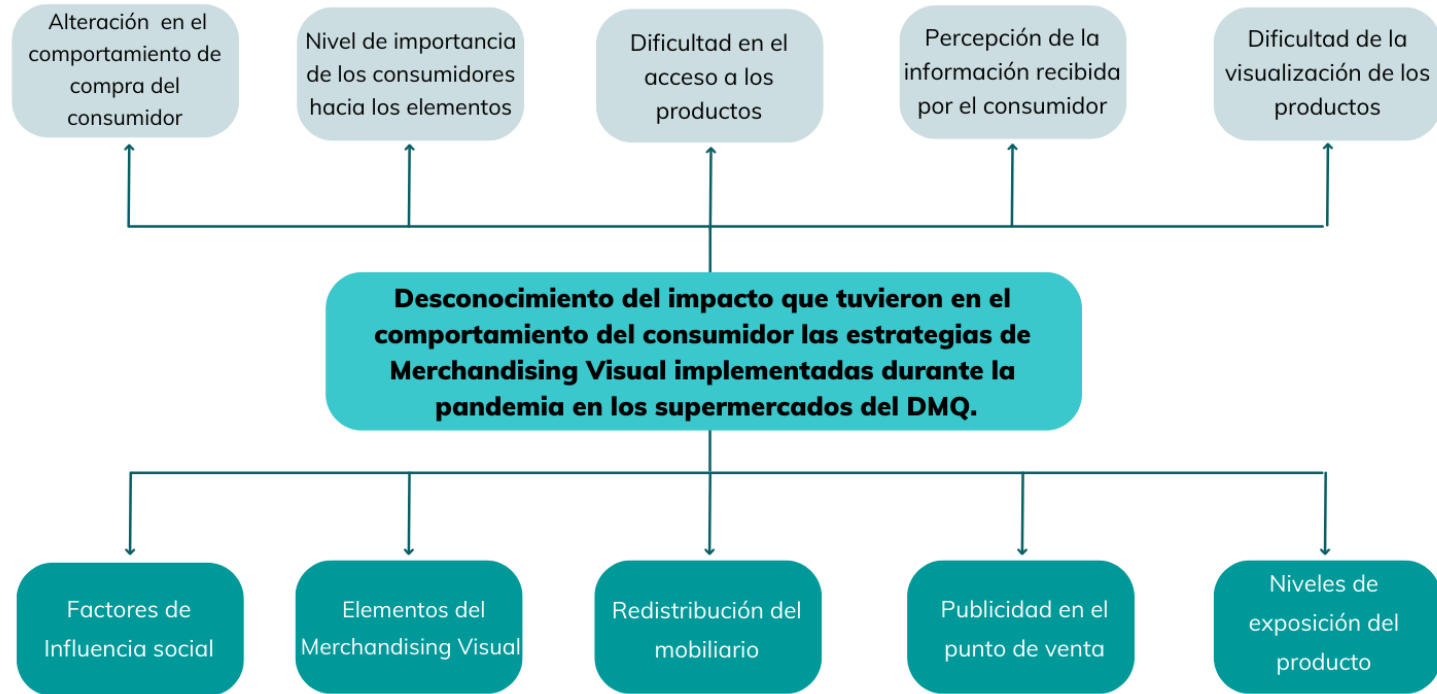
Alteración en el comportamiento de compra del consumidor

Nivel de importancia de los consumidores hacia los elementos

Dificultad en el acceso a los productos

Percepción de la información recibida por el consumidor

Dificultad de la visualización de los productos

Desconocimiento del impacto que tuvieron en el comportamiento del consumidor las estrategias de Merchandising Visual implementadas durante la pandemia en los supermercados del DMQ.

Factores de Influencia social

Elementos del Merchandising Visual

Redistribución del mobiliario

Publicidad en el punto de venta

Niveles de exposición del producto